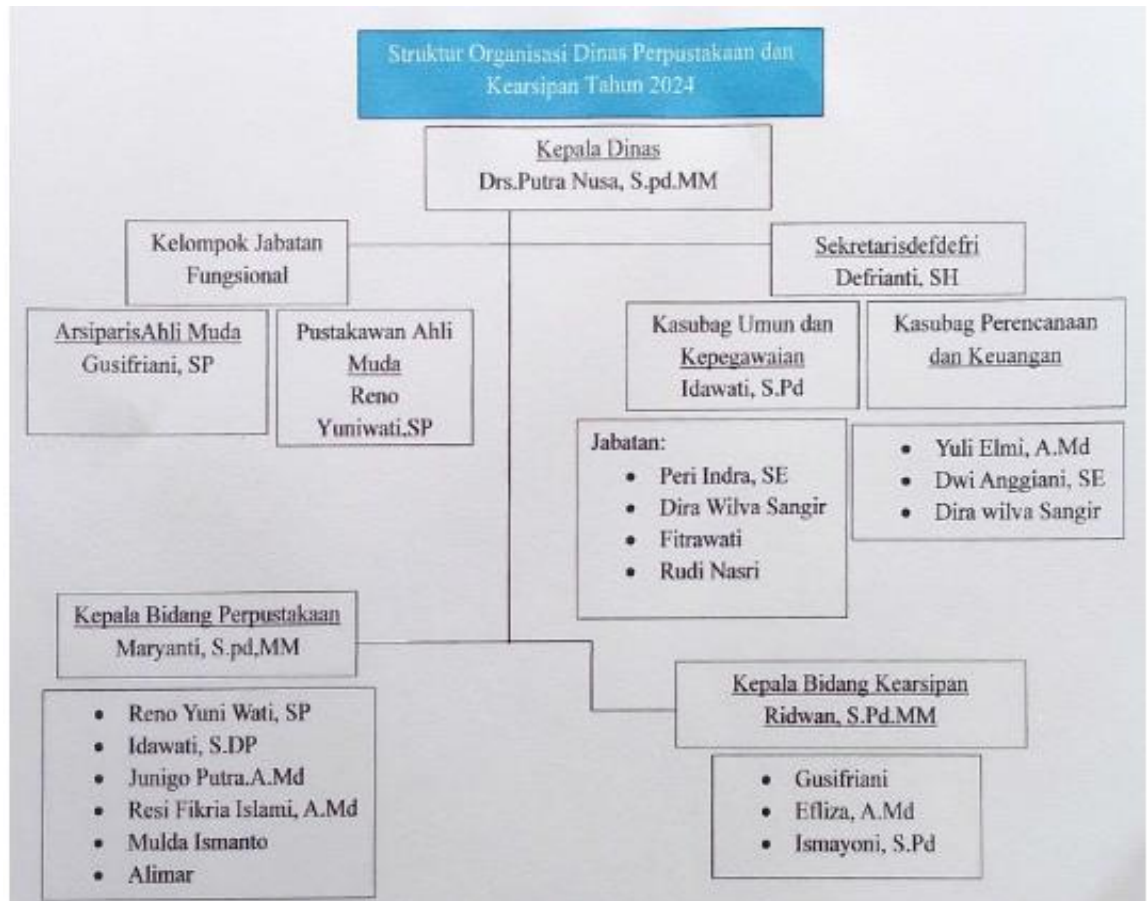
Struktur Organisasi Dinas Perpustakaan dan Kearsipan Tahun 2024

Kepala Dinas
Drs.Putra Nusa, S.pd.MM

Kelompok Jabatan Fungsional

Sekretarisdefdefri
Defrianti, SH

ArsiparisAhli Muda
Gusifriani, SP

Pustakawan Ahli Muda
Reno Yuniwati,SP

Kasubag Umun dan Kepegawaian
Idawati, S.Pd

Kasubag Perencanaan dan Keuangan

Jabatan:
- Peri Indra, SE
- Dira Wilva Sangir
- Fitrawati
- Rudi Nasri

- Yuli Elmi, A.Md
- Dwi Anggiani, SE
- Dira wilva Sangir

Kepala Bidang Perpustakaan
Maryanti, S.pd,MM

- Reno Yuni Wati, SP
- Idawati, S.DP
- Junigo Putra.A.Md
- Resi Fikria Islami, A.Md
- Mulda Ismanto
- Alimar

Kepala Bidang Kearsipan
Ridwan, S.Pd.MM

- Gusifriani
- Efliza, A.Md
- Ismayoni, S.Pd